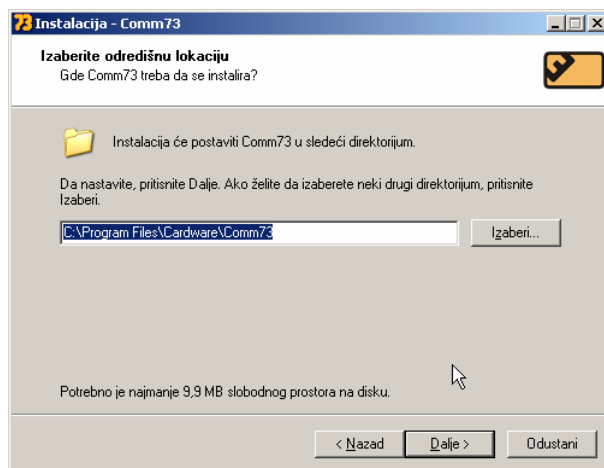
73 Instalacija - Comm73

Izaberite odredišnu lokaciju
Gde Comm73 treba da se instalira?

Instalacija će postaviti Comm73 u sledeći direktorijum.

Da nastavite, pritisnite Dalje. Ako želite da izaberete neki drugi direktorijum, pritisnite Izaberi.

C:\Program Files\Cardware\Comm73

Izaberi...

Potrebno je najmanje 9,9 MB slobodnog prostora na disku.

< Nazad
Dalje >
Odustani